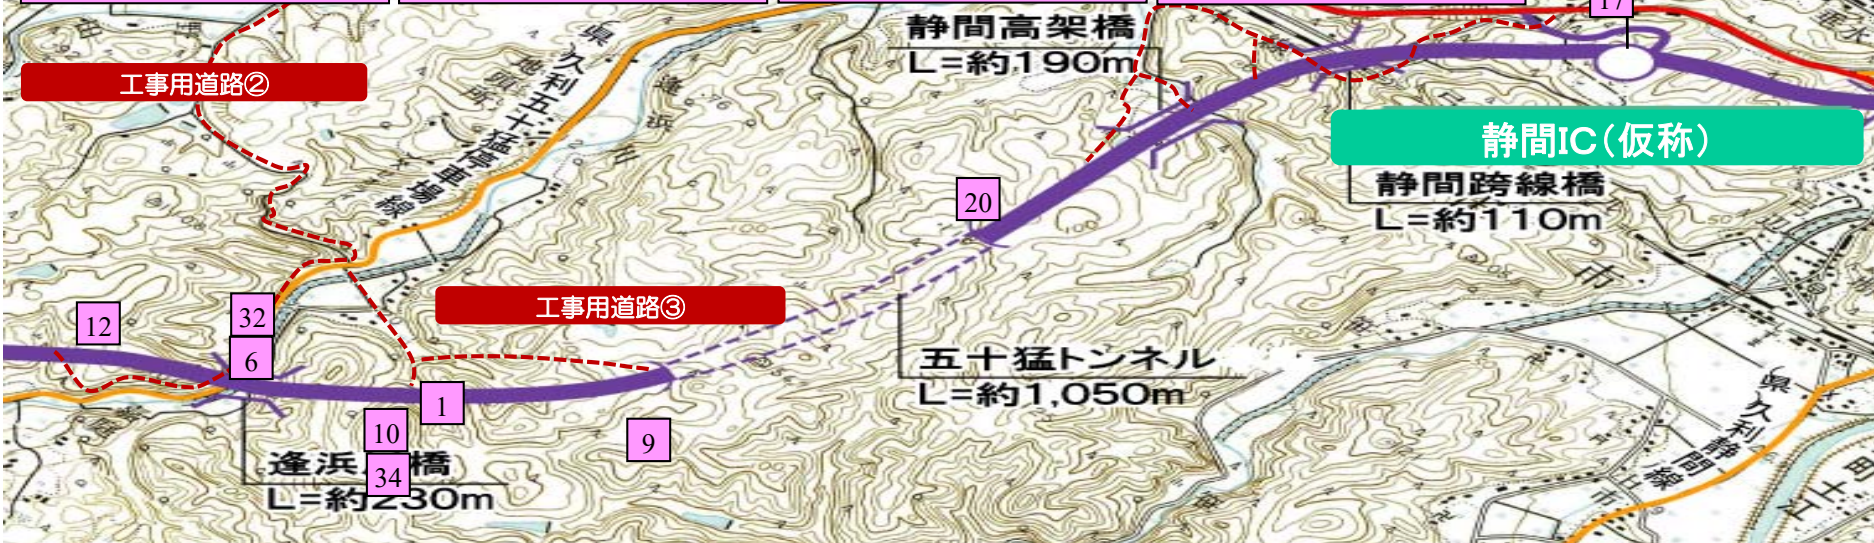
工事用道路②

県 久利五十猛停車場線

逢浜川

静間高架橋
L=約190m

17

静間IC（仮称）

静間跨線橋
L=約110m

20

工事用道路③

12

32

6

1

五十猛トンネル
L=約1,050m

10

9

逢浜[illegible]橋
34
L=約230m

県 久利静間線